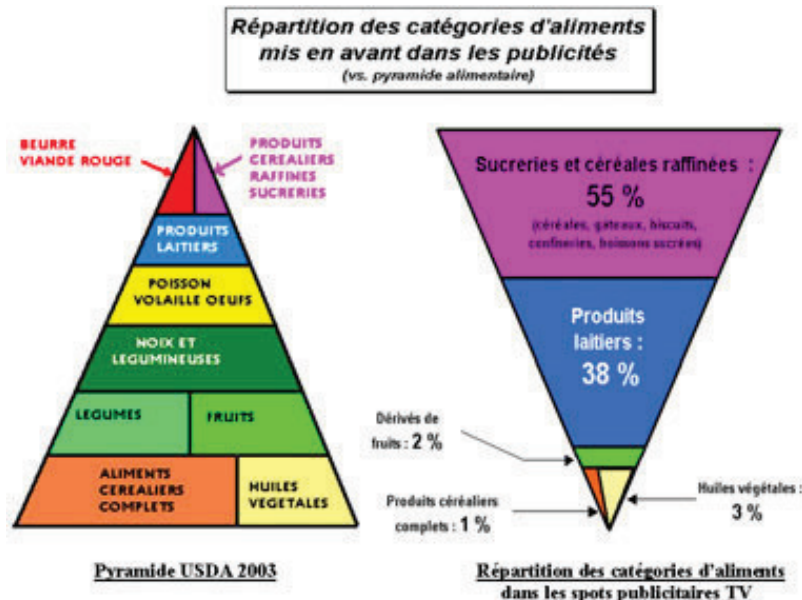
Répartition des catégories d'aliments mis en avant dans les publicités
(vs. pyramide alimentaire)

BEURRE
VIANDE ROUGE

PRODUITS
CEREALIERS
RAFFINES
SUCRERIES

PRODUITS LAITIERS

POISSON VOLAILLE OEUFS

NOIX ET LEGUMINEUSES

LEGUMES

FRUITS

ALIMENTS CEREALIERS COMPLETS

HUILES VEGETALES

Pyramide USDA 2003

Sucreries et céréales raffinées :
55 %
(céréales, gateaux, biscuits, confiseries, boissons sucrées)

Produits laitiers :
38 %

Dérivés de fruits : 2 %

Produits céréaliers complets : 1 %

Huiles végétales :
3 %

Répartition des catégories d'aliments dans les spots publicitaires TV